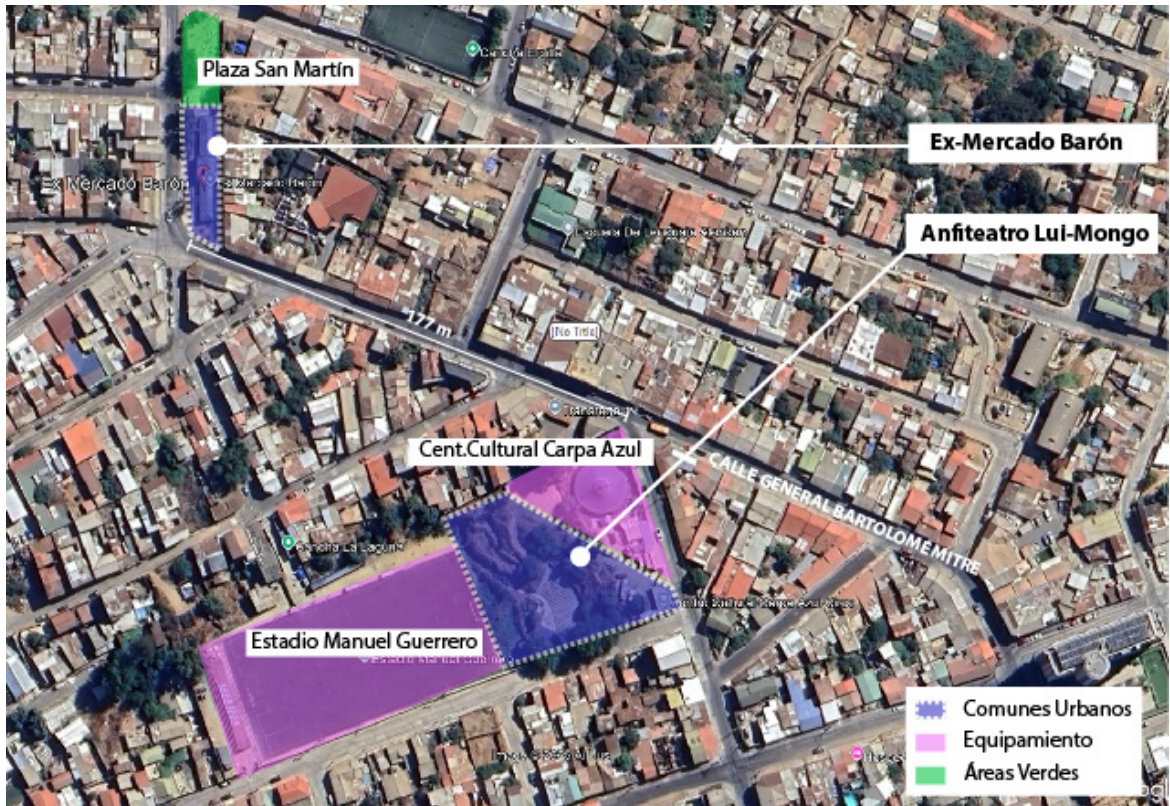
Plaza San Martín

Ex-Mercado Barón

Ex Mercado Barón

Anfiteatro Lui-Mongo

177 m

[No Title]

Cent.Cultural Carpa Azul

CALLE GENERAL BARTOLOME MITRE

Estadio Manuel Guerrero

Comunes Urbanos

Equipamiento

Áreas Verdes